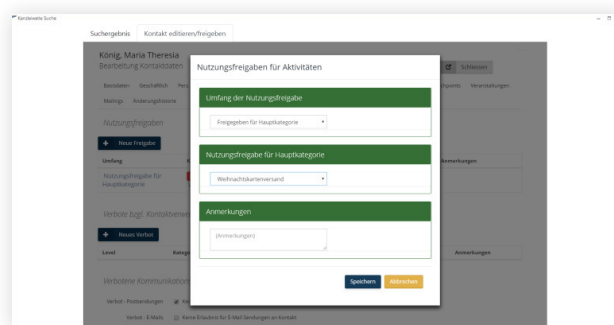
Kandelwebe Suche

Suchergebnis | Kontakt editieren/freigeben

König, Maria Theresia
Bearbeitung Kontaktdaten

Schliessen

Basisdaten Geschäftlich Pers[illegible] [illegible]points Veranstaltungen
Mailings Änderungshistorie

Nutzungsfreigaben

+ Neue Freigabe

Umfang | Anmerkungen

Nutzungsfreigabe für Hauptkategorie

Verbote bzgl. Kontaktierun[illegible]

+ Neues Verbot

Level | Kateg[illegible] | Anmerkungen

Verbotene Kommunikation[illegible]

Verbot - Postsendungen
Verbot - E-Mails | Keine Erlaubnis für E-Mail Sendungen an Kontakt

Nutzungsfreigaben für Aktivitäten

Umfang der Nutzungsfreigabe

Freigegeben für Hauptkategorie

Nutzungsfreigabe für Hauptkategorie

Weihnachtskartenversand

Anmerkungen

(Anmerkungen)

Speichern | Abbrechen